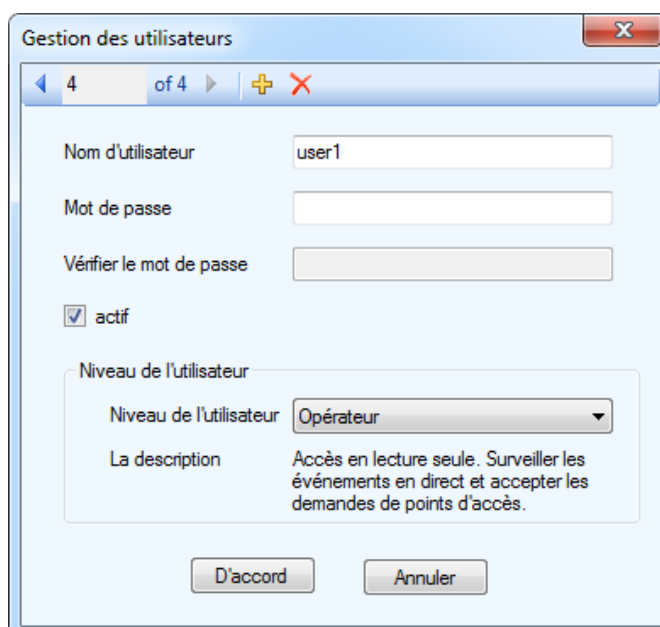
Gestion des utilisateurs

4 of 4

Nom d'utilisateur user1

Mot de passe

Vérifier le mot de passe

actif

Niveau de l'utilisateur

Niveau de l'utilisateur Opérateur

La description Accès en lecture seule. Surveiller les événements en direct et accepter les demandes de points d'accès.

D'accord Annuler